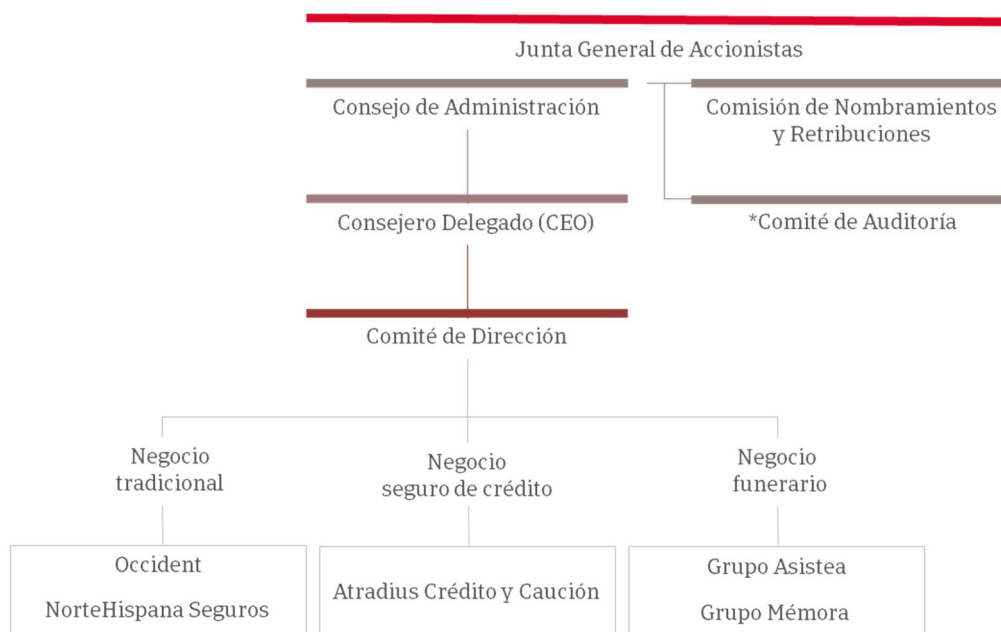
Junta General de Accionistas

Consejo de Administración

Comisión de Nombramientos y Retribuciones

Consejero Delegado (CEO)

*Comité de Auditoría

Comité de Dirección

Negocio tradicional

Negocio seguro de crédito

Negocio funerario

Occident

NorteHispana Seguros

Atradius Crédito y Caución

Grupo Asistea

Grupo Mémora